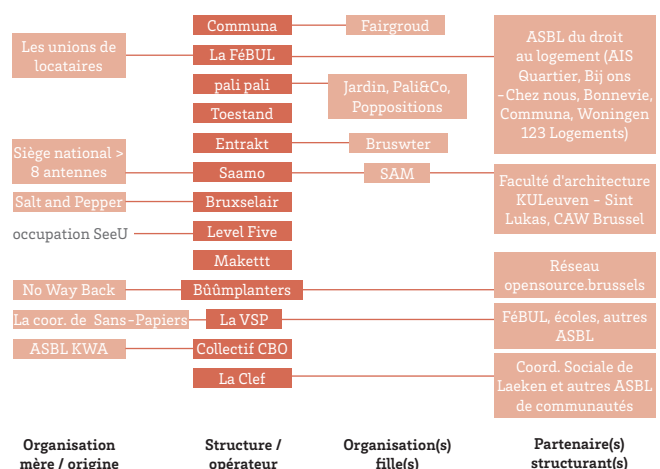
Communa
Fairgroud
Les unions de locataires
La FéBUL
ASBL du droit au logement (AIS Quartier, Bij ons -Chez nous, Bonnevie, Communa, Woningen 123 Logements)
pali pali
Jardin, Pali&Co, Poppositions
Toestand
Entrakt
Bruswter
Siège national > 8 antennes
Saamo
SAM
Faculté d'architecture KULeuven - Sint Lukas, CAW Brussel
Salt and Pepper
Bruxselair
occupation SeeU
Level Five
Makettt
No Way Back
Bûûmplanters
Réseau opensource.brussels
La coor. de Sans-Papiers
La VSP
FéBUL, écoles, autres ASBL
ASBL KWA
Collectif CBO
La Clef
Coord. Sociale de Laeken et autres ASBL de communautés

Organisation mère / origine
Structure / opérateur
Organisation(s) fille(s)
Partenaire(s) structurant(s)